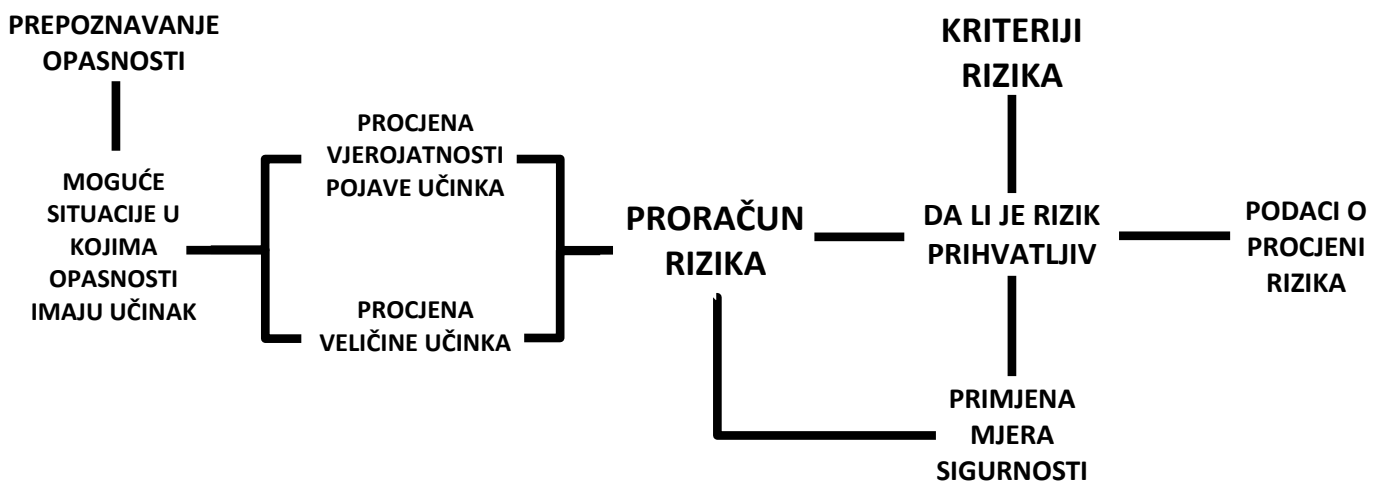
PREPOZNAVANJE OPASNOSTI

MOGUĆE SITUACIJE U KOJIMA OPASNOSTI IMAJU UČINAK

PROCJENA VJEROJATNOSTI POJAVE UČINKA

PROCJENA VELIČINE UČINKA

PRORAČUN RIZIKA

KRITERIJI RIZIKA

DA LI JE RIZIK PRIHVATLJIV

PODACI O PROCJENI RIZIKA

PRIMJENA MJERA SIGURNOSTI